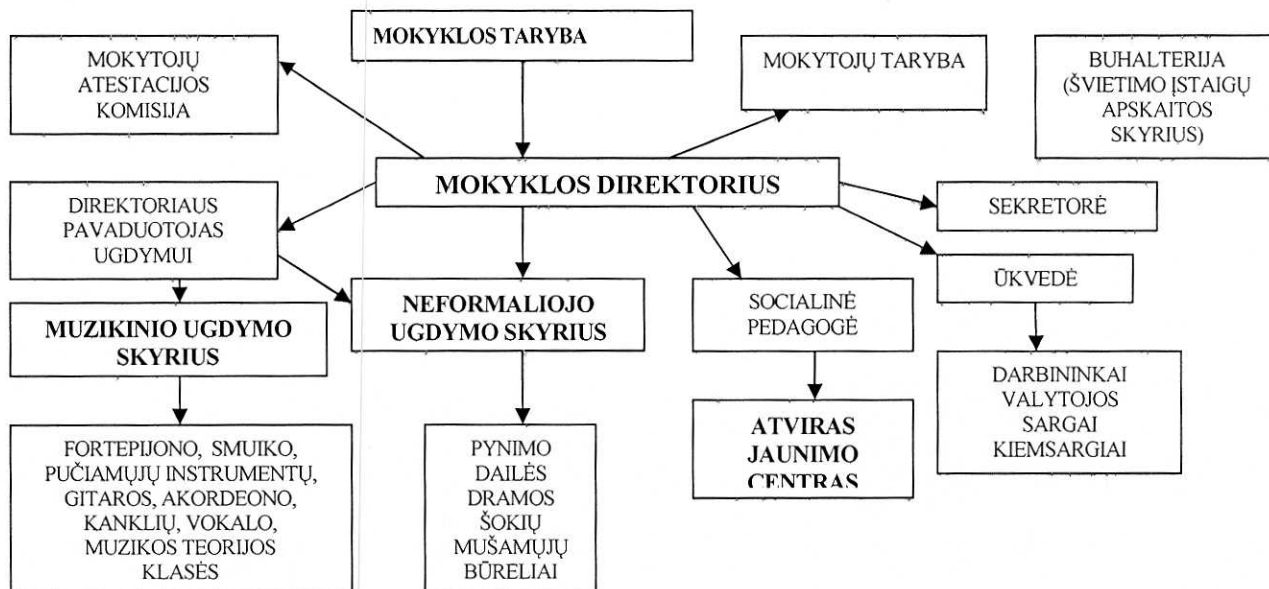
MOKYKLOS TARYBA

MOKYTOJŲ ATESTACIJOS KOMISIJA

MOKYTOJŲ TARYBA

BUHALTERIJA (ŠVIETIMO ĮSTAIGŲ APSKAITOS SKYRIUS)

MOKYKLOS DIREKTORIUS

DIREKTORIAUS PAVADUOTOJAS UGDYMUI

SEKRETORĖ

ŪKVEDĖ

MUZIKINIO UGDYMO SKYRIUS

NEFORMALIOJO UGDYMO SKYRIUS

SOCIALINĖ PEDAGOGĖ

DARBININKAI VALYTOJOS SARGAI KIEMSARGIAI

FORTEPIJONO, SMUIKO, PUČIAMŲJŲ INSTRUMENTŲ, GITAROS, AKORDEONO, KANKLIŲ, VOKALO, MUZIKOS TEORIJOS KLASĖS

PYNIMO DAILĖS DRAMOS ŠOKIŲ MUŠAMŲJŲ BŪRELIAI

ATVIRAS JAUNIMO CENTRAS